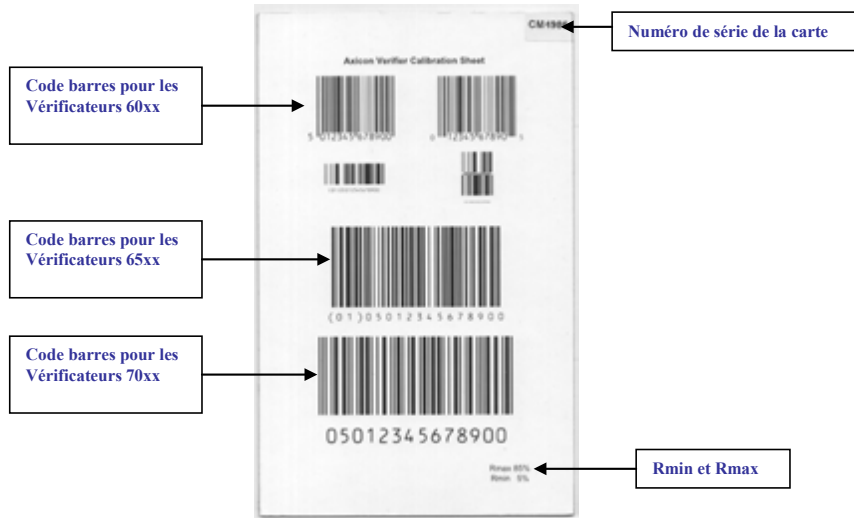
CM196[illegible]

Numéro de série de la carte

Axicon Verifier Calibration Sheet

Code barres pour les Vérificateurs 60xx

5 012345 678900

0 12345 67890 5

Code barres pour les Vérificateurs 65xx

(01)05012345678900

Code barres pour les Vérificateurs 70xx

05012345678900

Rmax 85%
Rmin 5%

Rmin et Rmax